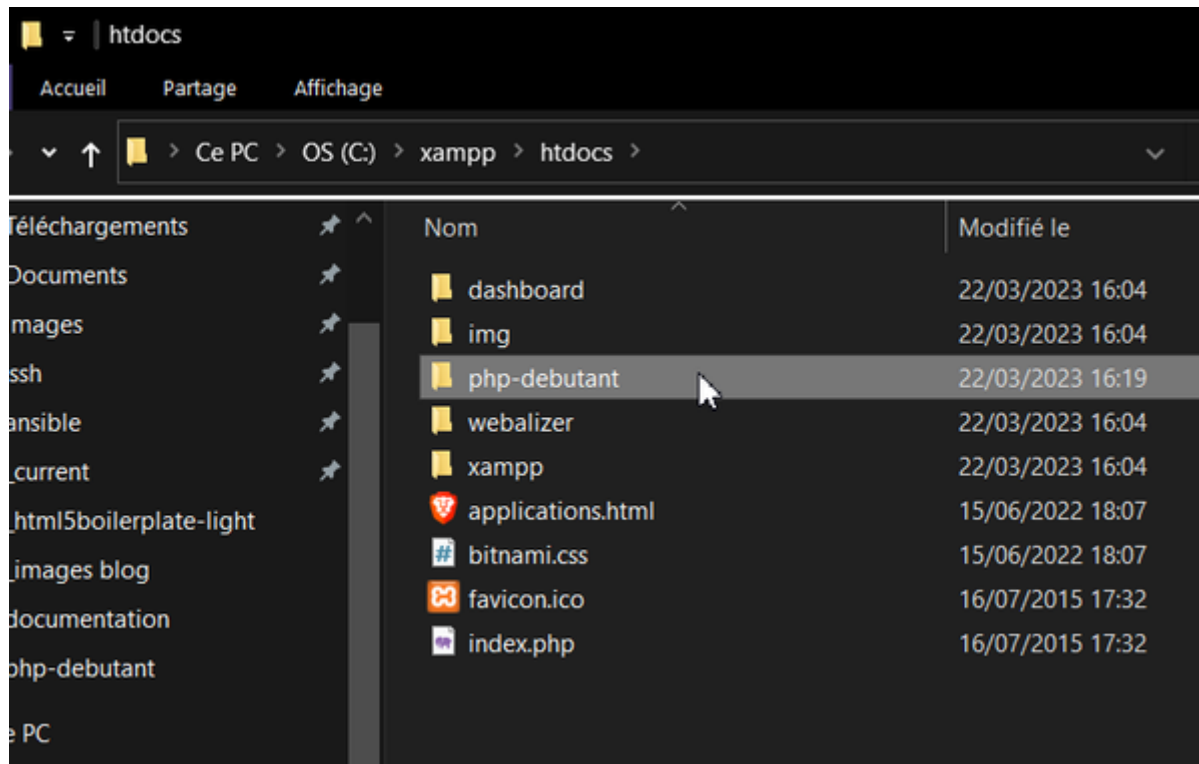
htdocs

Accueil Partage Affichage

Ce PC > OS (C:) > xampp > htdocs >

Téléchargements
Documents
mages
ssh
ansible
_current
_html5boilerplate-light
_images blog
documentation
php-debutant
e PC

| Nom | Modifié le |
|---|---|
| dashboard | 22/03/2023 16:04 |
| img | 22/03/2023 16:04 |
| php-debutant | 22/03/2023 16:19 |
| webalizer | 22/03/2023 16:04 |
| xampp | 22/03/2023 16:04 |
| applications.html | 15/06/2022 18:07 |
| bitnami.css | 15/06/2022 18:07 |
| favicon.ico | 16/07/2015 17:32 |
| index.php | 16/07/2015 17:32 |